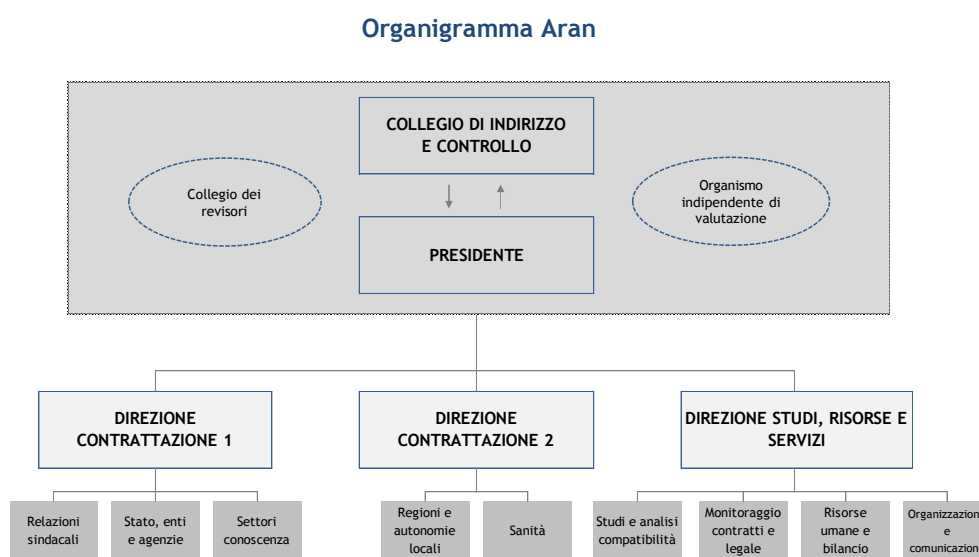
Organigramma Aran

COLLEGIO DI INDIRIZZO E CONTROLLO

Collegio dei revisori

Organismo indipendente di valutazione

PRESIDENTE

DIREZIONE CONTRATTAZIONE 1

DIREZIONE CONTRATTAZIONE 2

DIREZIONE STUDI, RISORSE E SERVIZI

Relazioni sindacali

Stato, enti e agenzie

Settori conoscenza

Regioni e autonomie locali

Sanità

Studi e analisi compatibilità

Monitoraggio contratti e legale

Risorse umane e bilancio

Organizzazion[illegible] e comunicazion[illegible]